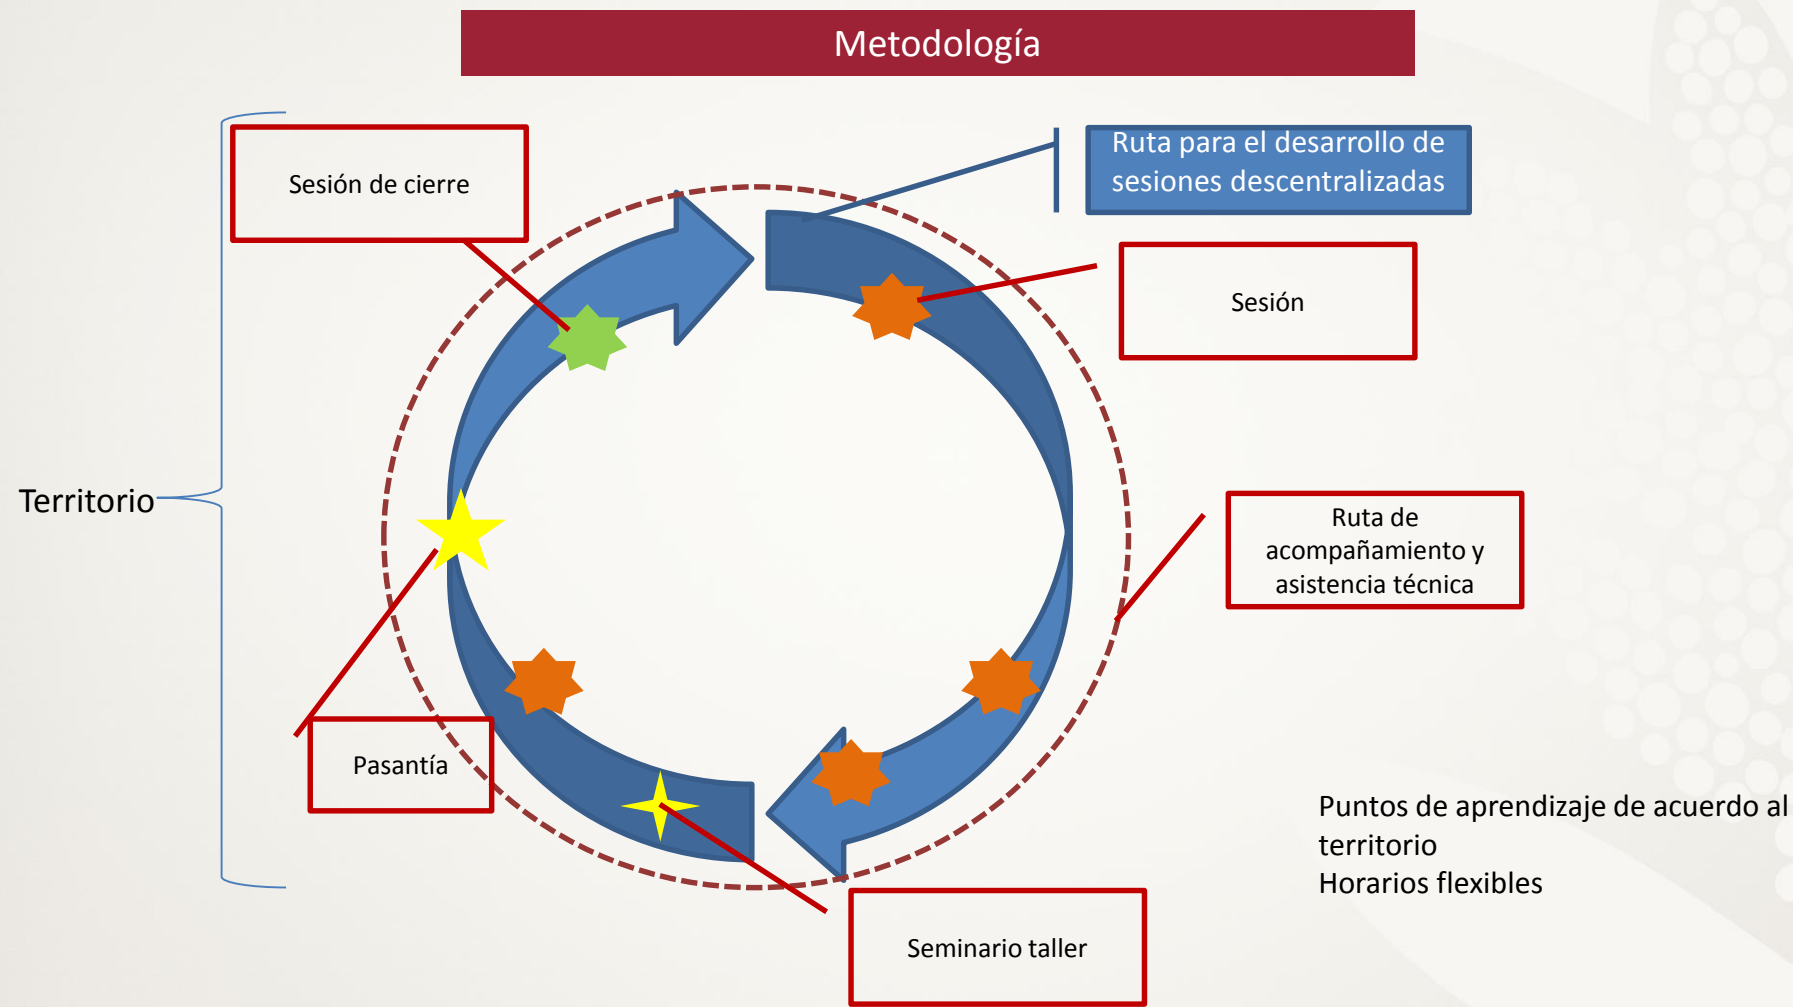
Metodología

Ruta para el desarrollo de sesiones descentralizadas

Sesión de cierre

Sesión

Territorio

Ruta de acompañamiento y asistencia técnica

Pasantía

Seminario taller

Puntos de aprendizaje de acuerdo al territorio
Horarios flexibles